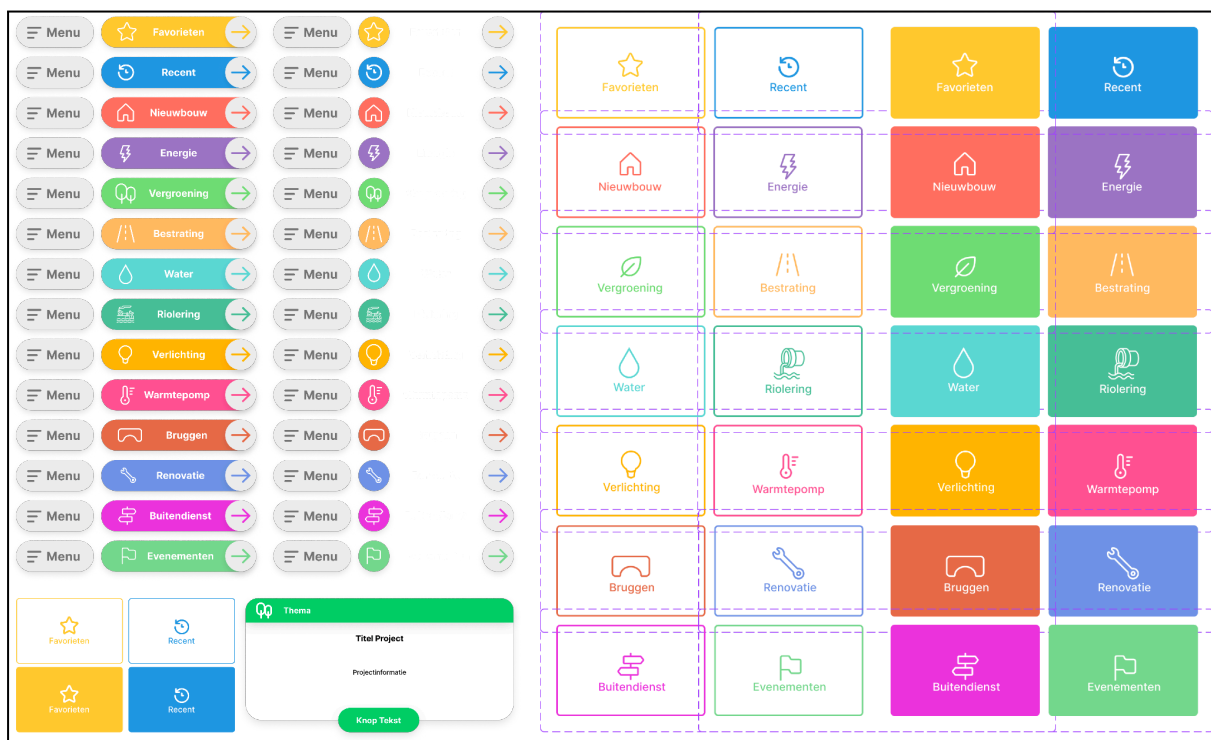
Menu Favorieten Menu
Menu Recent Menu
Menu Nieuwbouw Menu
Menu Energie Menu
Menu Vergroening Menu
Menu Bestrating Menu
Menu Water Menu
Menu Riolering Menu
Menu Verlichting Menu
Menu Warmtepomp Menu
Menu Bruggen Menu
Menu Renovatie Menu
Menu Buitendienst Menu
Menu Evenementen Menu

Favorieten Recent
Favorieten Recent

Thema
Titel Project
Projectinformatie
Knop Tekst

Favorieten Recent Favorieten Recent
Nieuwbouw Energie Nieuwbouw Energie
Vergroening Bestrating Vergroening Bestrating
Water Riolering Water Riolering
Verlichting Warmtepomp Verlichting Warmtepomp
Bruggen Renovatie Bruggen Renovatie
Buitendienst Evenementen Buitendienst Evenementen